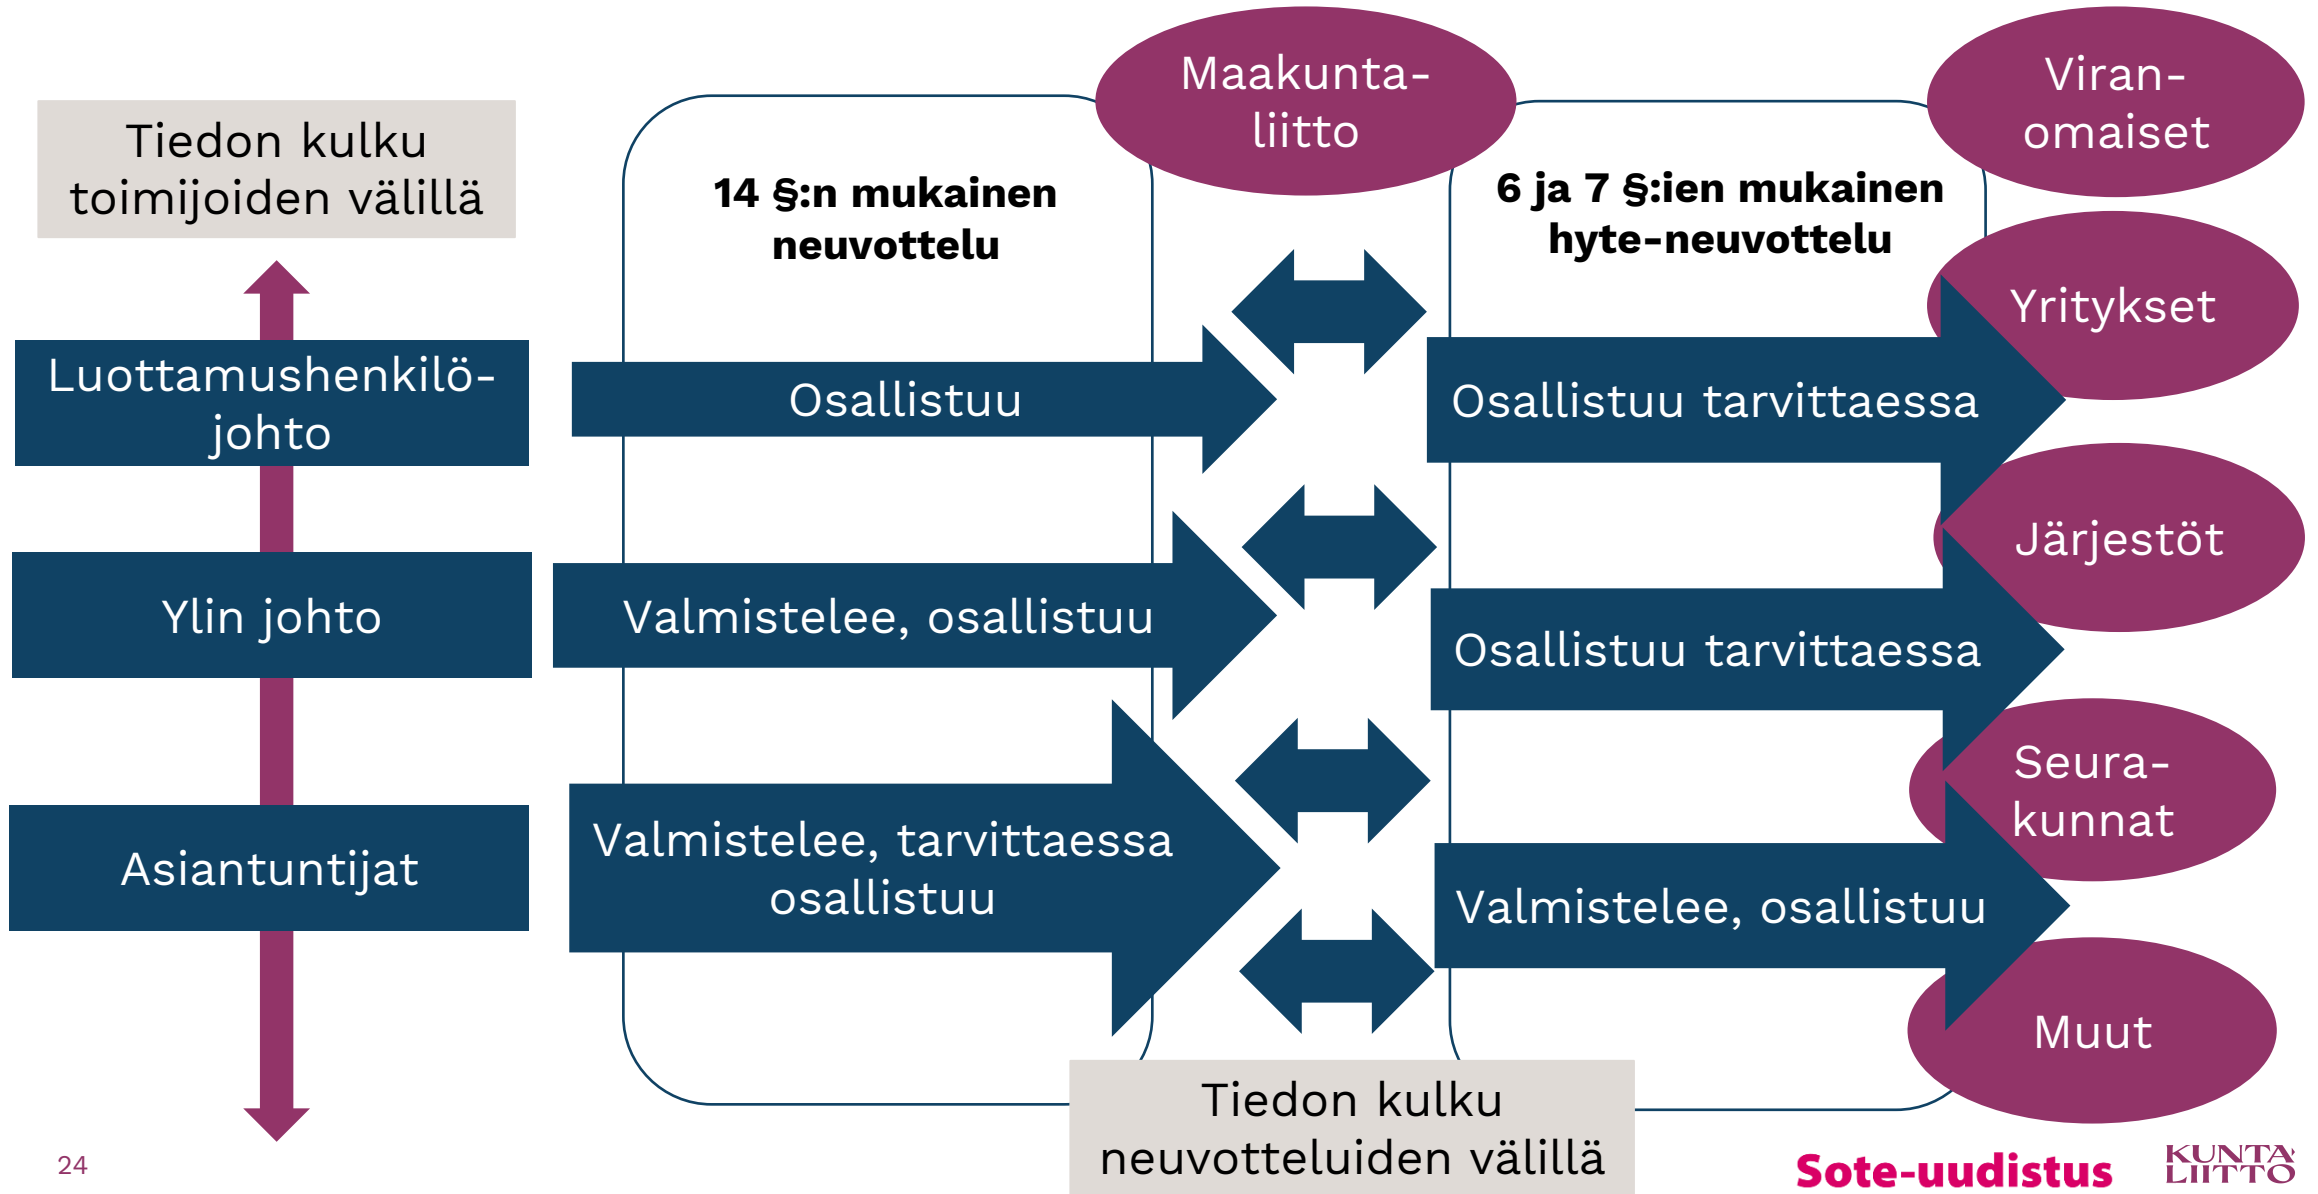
Tiedon kulku toimijoiden välillä

Luottamushenkilöjohto

Ylin johto

Asiantuntijat

14 §:n mukainen neuvottelu

Osallistuu

Valmistelee, osallistuu

Valmistelee, tarvittaessa osallistuu

Maakuntaliitto

6 ja 7 §:ien mukainen hyte-neuvottelu

Osallistuu tarvittaessa

Osallistuu tarvittaessa

Valmistelee, osallistuu

Viranomaiset

Yritykset

Järjestöt

Seurakunnat

Muut

Tiedon kulku neuvotteluiden välillä

24

Sote-uudistus

KUNTALIITTO